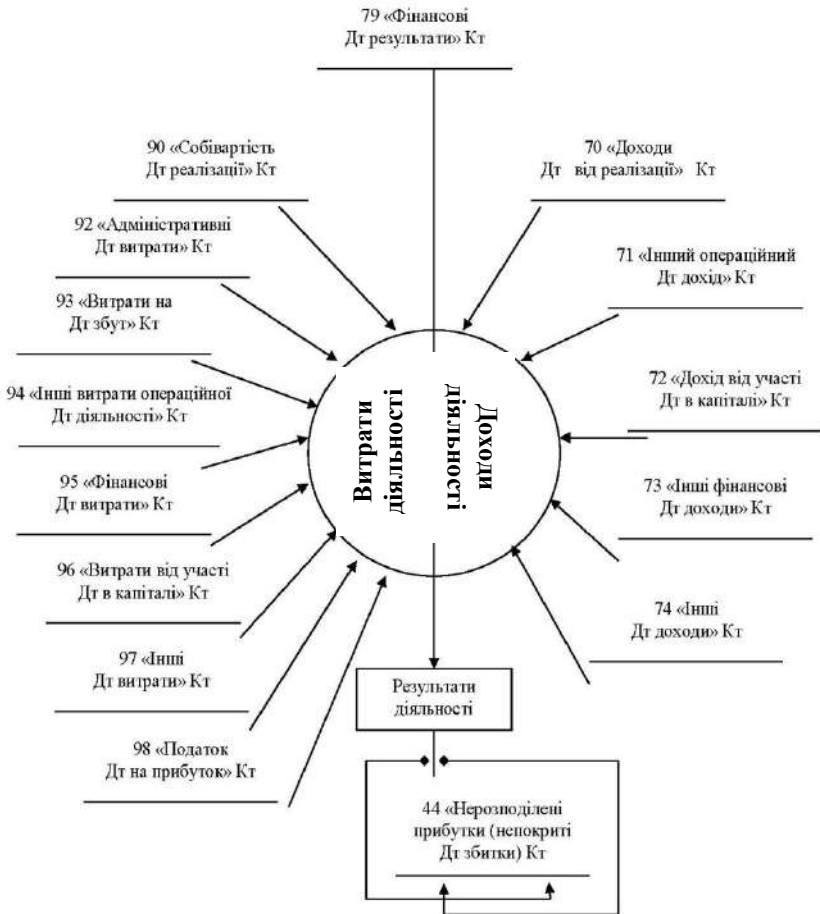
79 «Фінансові
Дт результати» Кт

90 «Собівартість
Дт реалізації» Кт

70 «Доходи
Дт від реалізації» Кт

92 «Адміністративні
Дт витрати» Кт

71 «Інший операційний
Дт дохід» Кт

93 «Витрати на
Дт збут» Кт

94 «Інші витрати операційної
Дт діяльності» Кт

Витрати діяльності

Доходи діяльності

72 «Дохід від участі
Дт в капіталі» Кт

95 «Фінансові
Дт витрати» Кт

73 «Інші фінансові
Дт доходи» Кт

96 «Витрати від участі
Дт в капіталі» Кт

74 «Інші
Дт доходи» Кт

97 «Інші
Дт витрати» Кт

Результати
діяльності

98 «Податок
Дт на прибуток» Кт

44 «Нерозподілені
прибутки (непокриті
Дт збитки) Кт